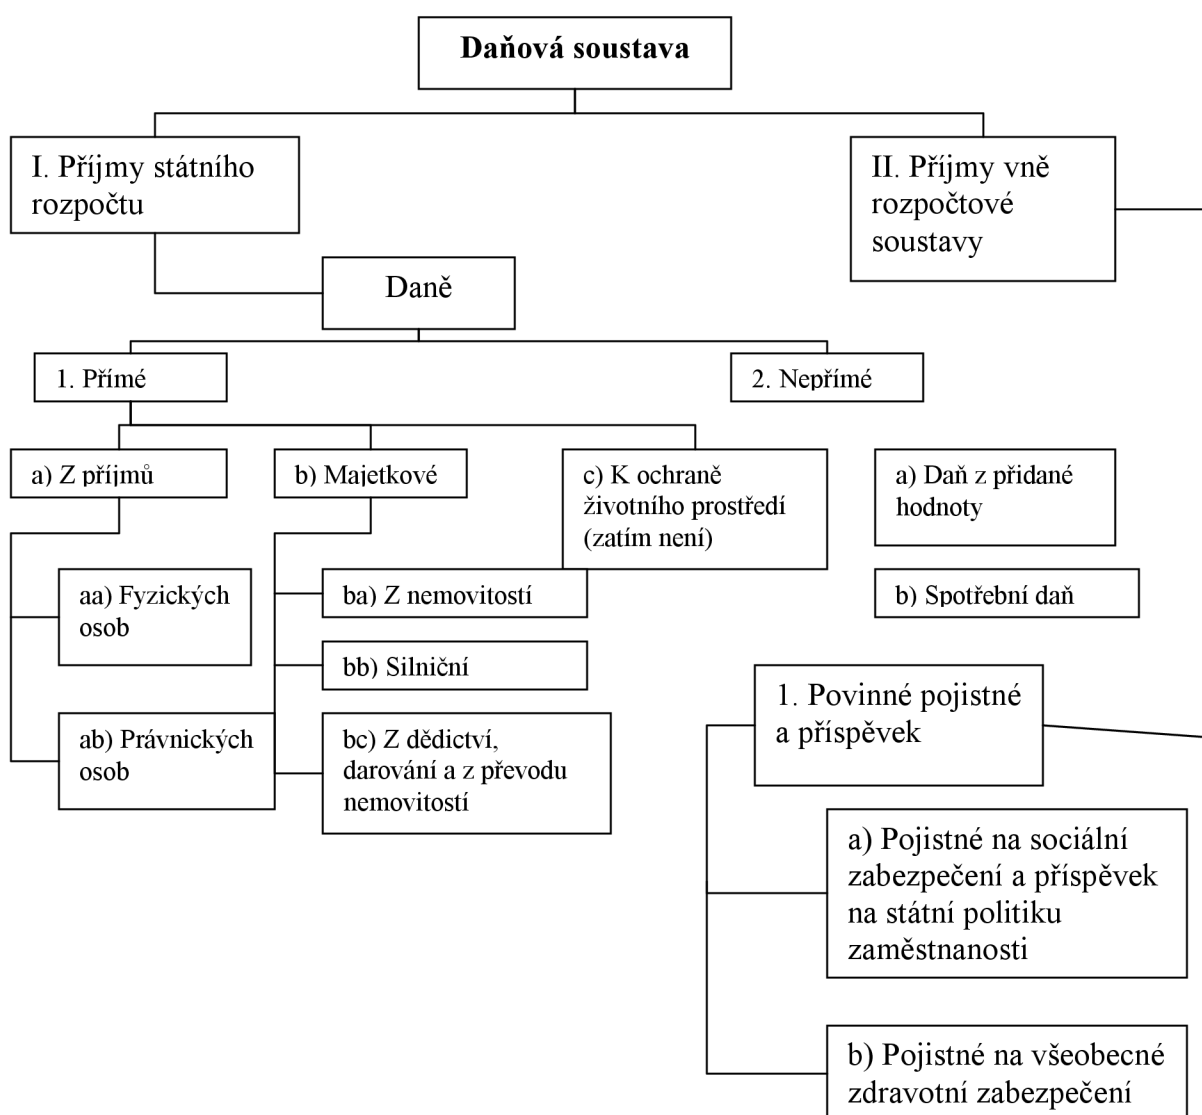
Daňová soustava

I. Příjmy státního rozpočtu

II. Příjmy vně rozpočtové soustavy

Daně

1. Přímé

2. Nepřímé

a) Z příjmů

b) Majetkové

c) K ochraně životního prostředí (zatím není)

a) Daň z přidané hodnoty

b) Spotřební daň

aa) Fyzických osob

ab) Právnických osob

ba) Z nemovitostí

bb) Silniční

bc) Z dědictví, darování a z převodu nemovitostí

1. Povinné pojistné a příspěvek

a) Pojistné na sociální zabezpečení a příspěvek na státní politiku zaměstnanosti

b) Pojistné na všeobecné zdravotní zabezpečení